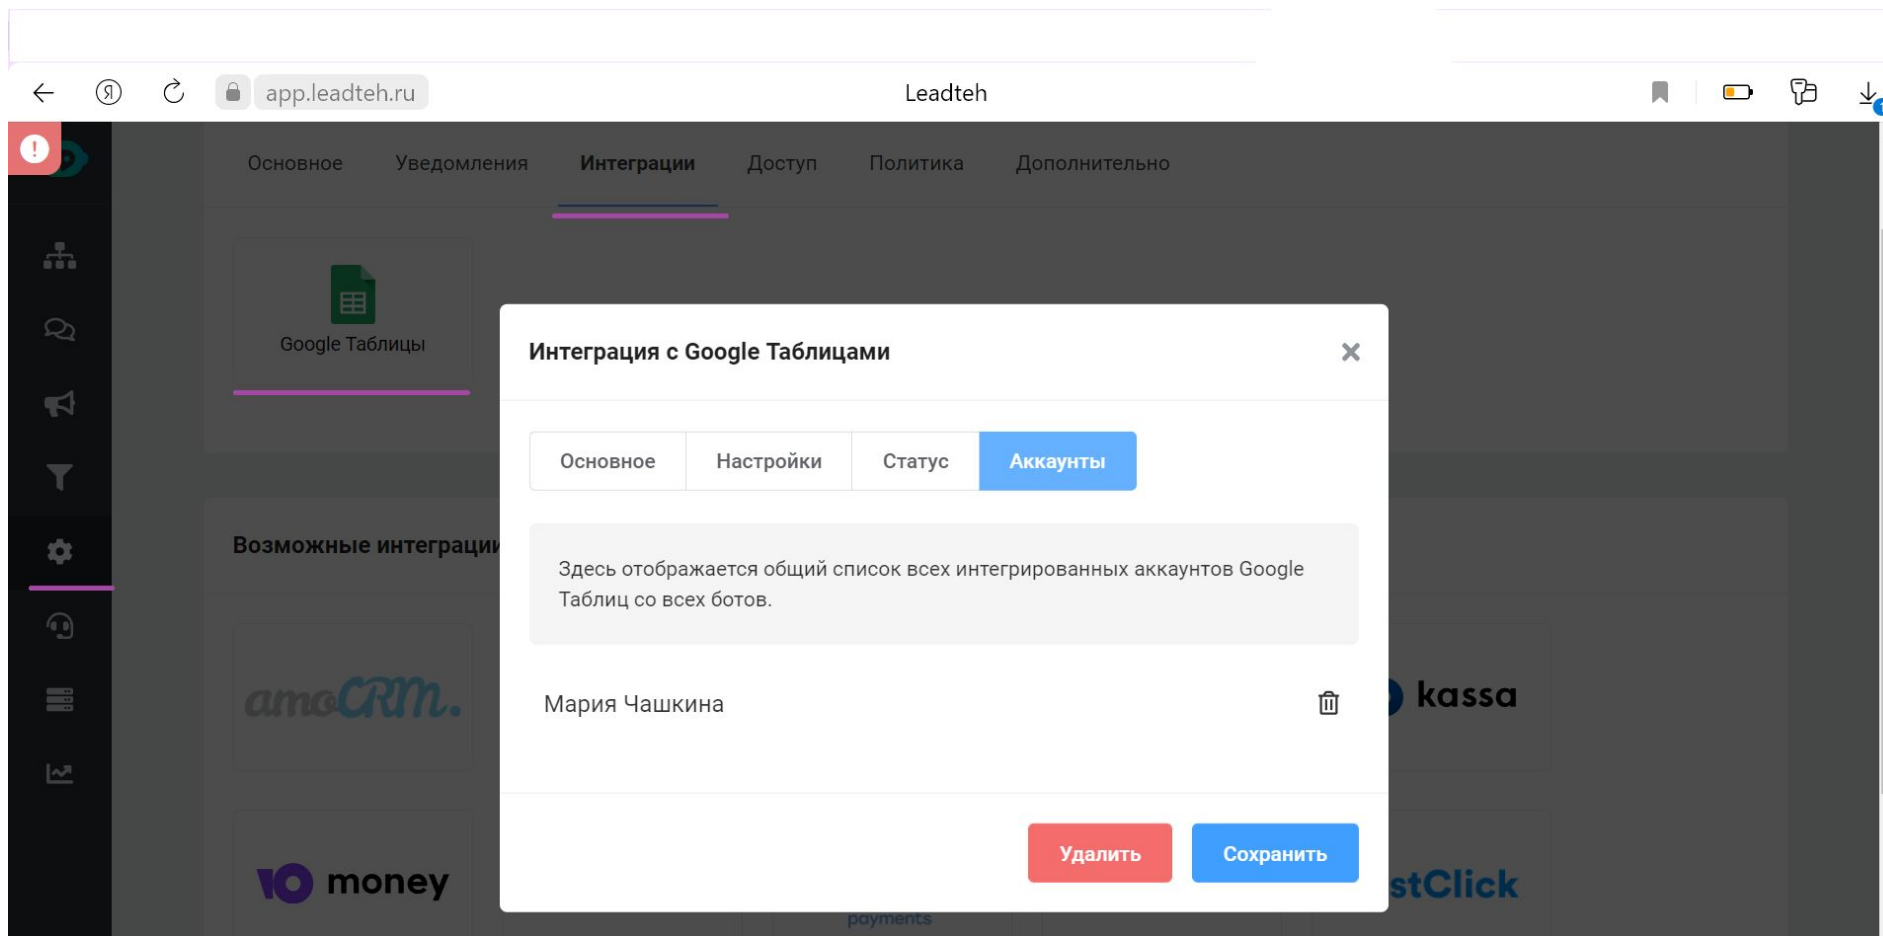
app.leadteh.ru

Leadteh

Основное Уведомления Интеграции Доступ Политика Дополнительно

Google Таблицы

Возможные интеграци

amoCRM.

money

Интеграция с Google Таблицами

Основное Настройки Статус Аккаунты

Здесь отображается общий список всех интегрированных аккаунтов Google Таблиц со всех ботов.

Мария Чашкина

Удалить Сохранить

kassa

stClick

payments